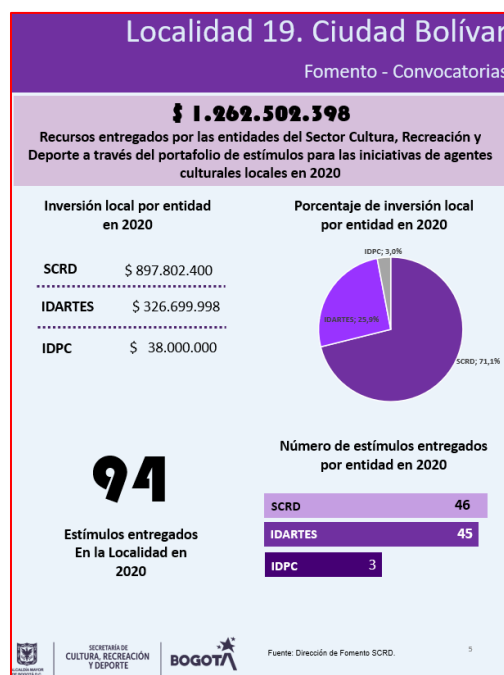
Localidad 19. Ciudad Bolívar

Fomento - Convocatorias

$ 1.262.502.398

Recursos entregados por las entidades del Sector Cultura, Recreación y Deporte a través del portafolio de estímulos para las iniciativas de agentes culturales locales en 2020

Inversión local por entidad en 2020

| | |
|---|---|
| SCRD | $ 897.802.400 |
| IDARTES | $ 326.699.998 |
| IDPC | $ 38.000.000 |

Porcentaje de inversión local por entidad en 2020

IDPC; 3,0%

IDARTES; 25,9%

SCRD; 71,1%

94

Estímulos entregados En la Localidad en 2020

Número de estímulos entregados por entidad en 2020

| | |
|---|---|
| SCRD | 46 |
| IDARTES | 45 |
| IDPC | 3 |

ALCALDÍA MAYOR DE BOGOTÁ D.C.

SECRETARÍA DE CULTURA, RECREACIÓN Y DEPORTE

BOGOTÁ

Fuente: Dirección de Fomento SCRD.

5